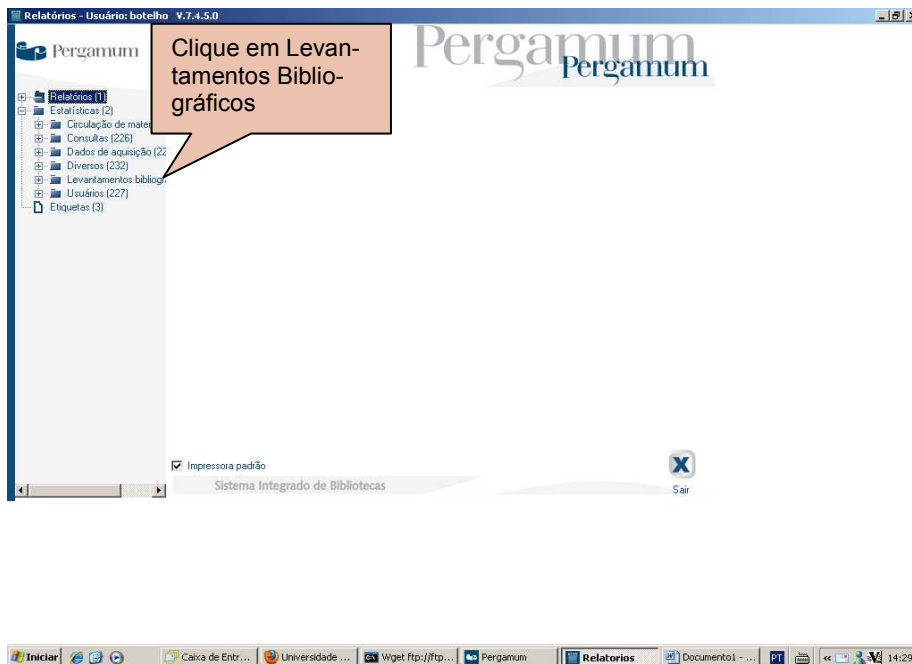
Relatórios - Usuário: botelho V.7.4.5.0

Pergamum

Clique em Levantamentos Bibliográficos

Pergamum
Pergamum

Relatórios (1)
Estatísticas (2)
Circulação de mater
Consultas (226)
Dados de aquisição (22
Diversos (232)
Levantamentos bibliogr
Usuários (227)
Etiquetas (3)

Impressora padrão

Sistema Integrado de Bibliotecas

Sair

Iniciar | Caixa de Entr... | Universidade ... | Wget ftp://ftp... | Pergamum | Relatorios | Documento1 - ... | PT | 14:29